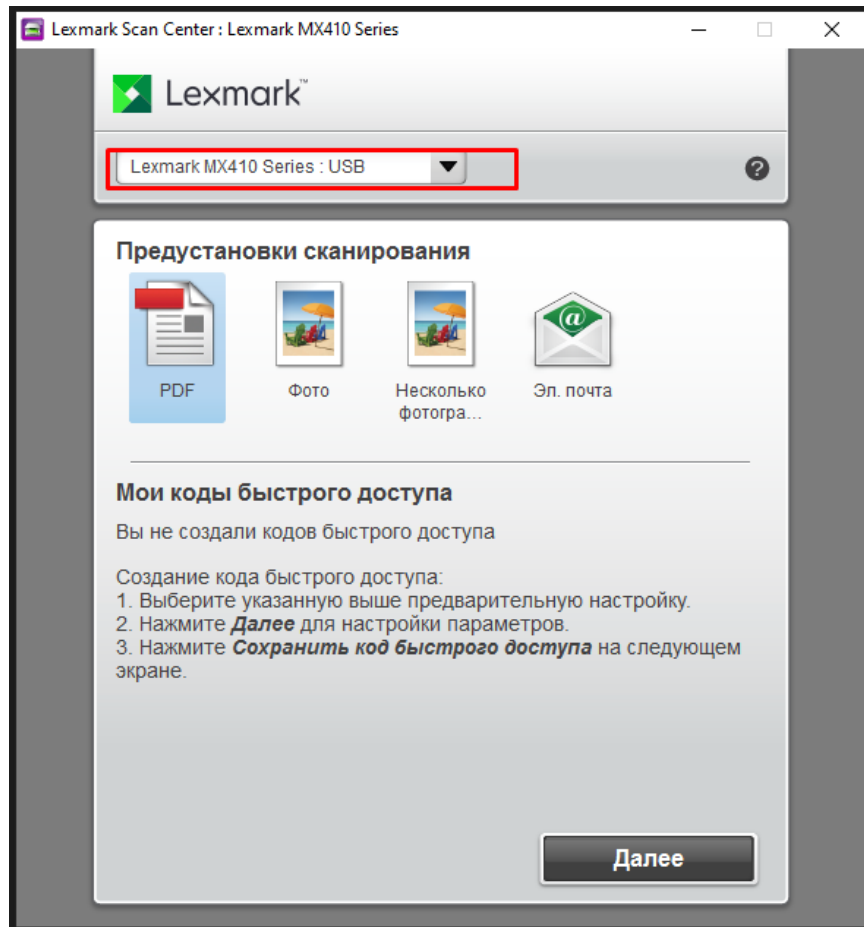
Lexmark Scan Center : Lexmark MX410 Series

Lexmark™

Lexmark MX410 Series : USB

?

Предустановки сканирования

PDF

Фото

Несколько фотогра...

Эл. почта

Мои коды быстрого доступа

Вы не создали кодов быстрого доступа

Создание кода быстрого доступа:
1. Выберите указанную выше предварительную настройку.
2. Нажмите ***Далее*** для настройки параметров.
3. Нажмите ***Сохранить код быстрого доступа*** на следующем экране.

Далее